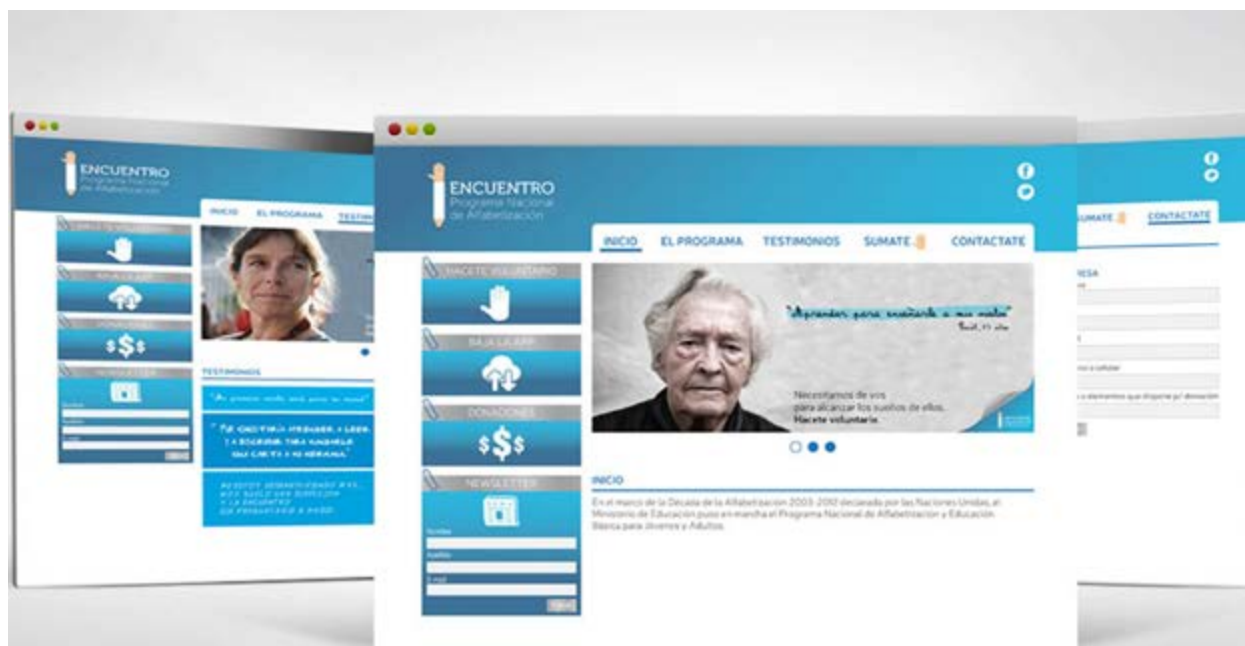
ENCUENTRO
Programa Nacional de Alfabetización

INICIO EL PROGRAMA TESTIMONIOS

TESTIMONIOS

ENCUENTRO
Programa Nacional de Alfabetización

INICIO EL PROGRAMA TESTIMONIOS SUMATE CONTACTATE

HACETE VOLUNTARIO

BAJA LA APP

DONACIONES

$$$

NEWSLETTER

Nombre
Apellido
E-mail

"Aprender para enseñarle a mis nietos"

Necesitamos de vos para alcanzar los sueños de ellos.
Hacete voluntario

INICIO

En el marco de la Década de la Alfabetización 2003-2012 declarada por las Naciones Unidas, el Ministerio de Educación puso en marcha el Programa Nacional de Alfabetización y Educación Básica para Jóvenes y Adultos.

SUMATE CONTACTATE